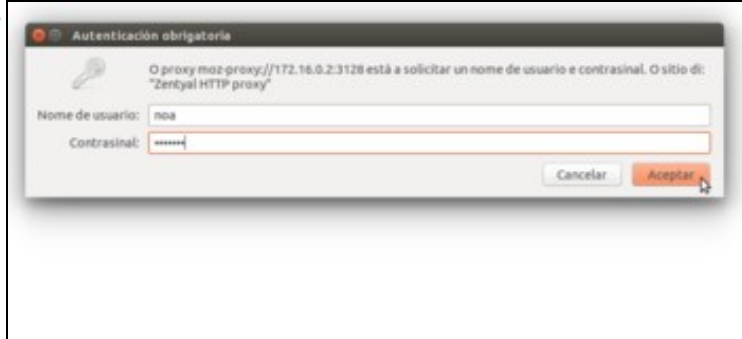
Autenticación obrigatoria

O proxy moz-proxy://172.16.0.2:3128 está a solicitar un nome de usuario e contrasinal. O sitio di: "Zentyal HTTP proxy"

Nome de usuario: noa

Contrasinal: •••••••

Cancelar

Aceptar